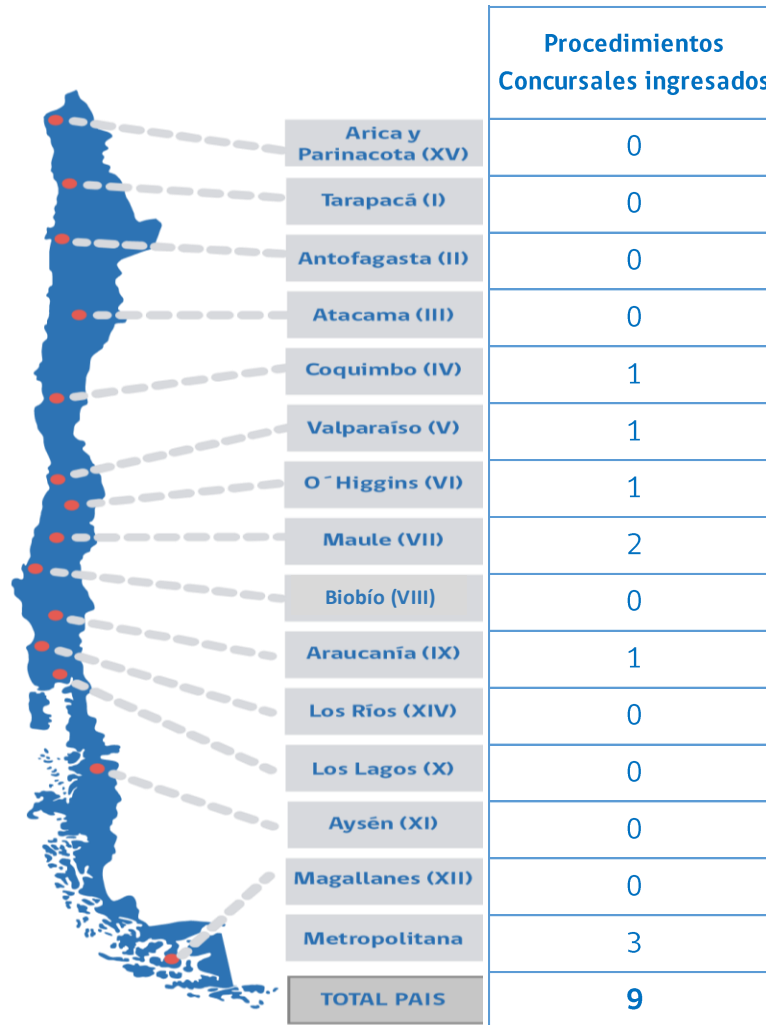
| | Procedimientos Concursales ingresados |
|---|---|
| Arica y Parinacota (XV) | 0 |
| Tarapacá (I) | 0 |
| Antofagasta (II) | 0 |
| Atacama (III) | 0 |
| Coquimbo (IV) | 1 |
| Valparaíso (V) | 1 |
| O´Higgins (VI) | 1 |
| Maule (VII) | 2 |
| Biobío (VIII) | 0 |
| Araucanía (IX) | 1 |
| Los Ríos (XIV) | 0 |
| Los Lagos (X) | 0 |
| Aysén (XI) | 0 |
| Magallanes (XII) | 0 |
| Metropolitana | 3 |
| TOTAL PAIS | 9 |